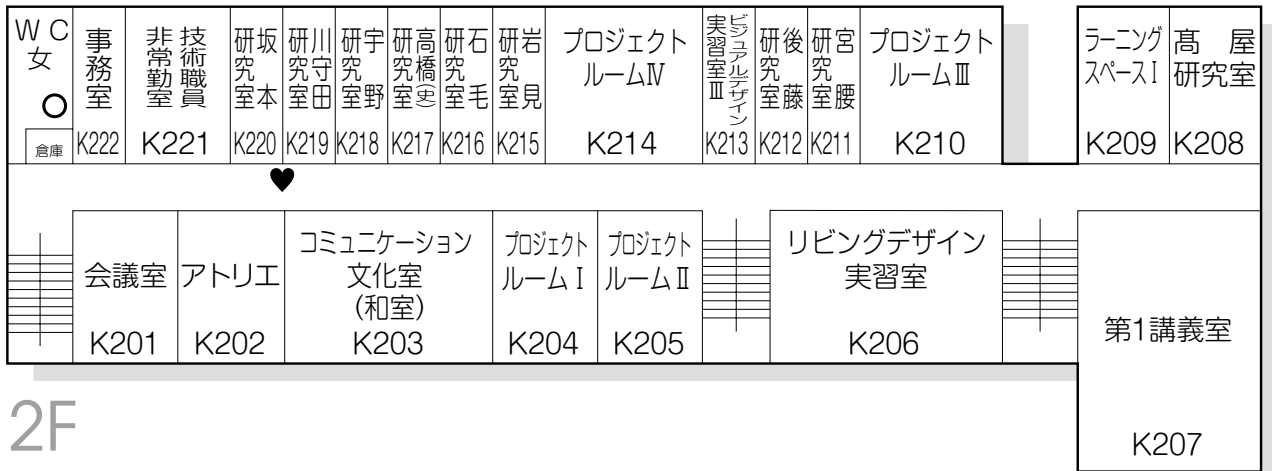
WC 女

倉庫

事務室 K222

非常勤 技術職員室 K221

研究室 坂本 K220

研究室 川守田 K219

研究室 宇野 K218

研究室 高橋(史) K217

研究室 石毛 K216

研究室 岩見 K215

プロジェクトルームⅣ K214

ビジュアルデザイン実習室Ⅲ K213

研究室 後藤 K212

研究室 宮腰 K211

プロジェクトルームⅢ K210

ラーニングスペースⅠ K209

高屋研究室 K208

会議室 K201

アトリエ K202

コミュニケーション文化室 (和室) K203

プロジェクトルームⅠ K204

プロジェクトルームⅡ K205

リビングデザイン実習室 K206

第1講義室 K207

2F